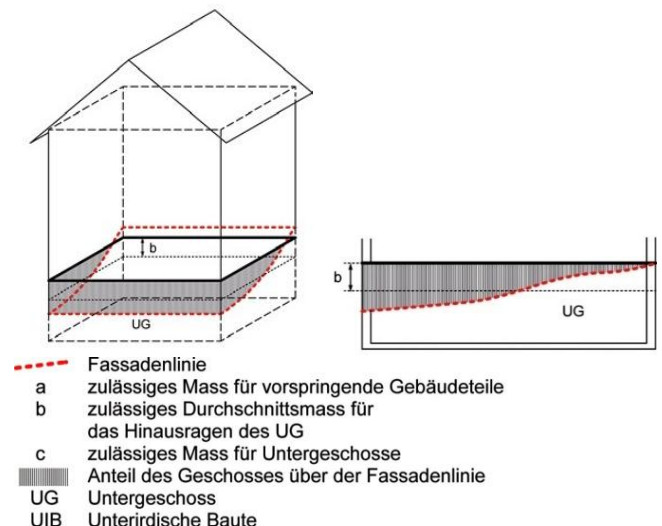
b

UG

b

UG

Fassadenlinie

a zulässiges Mass für vorspringende Gebäudeteile

b zulässiges Durchschnittsmass für das Hinausragen des UG

c zulässiges Mass für Untergeschosse

Anteil des Geschosses über der Fassadenlinie

UG Untergeschoss

UIB Unterirdische Baute